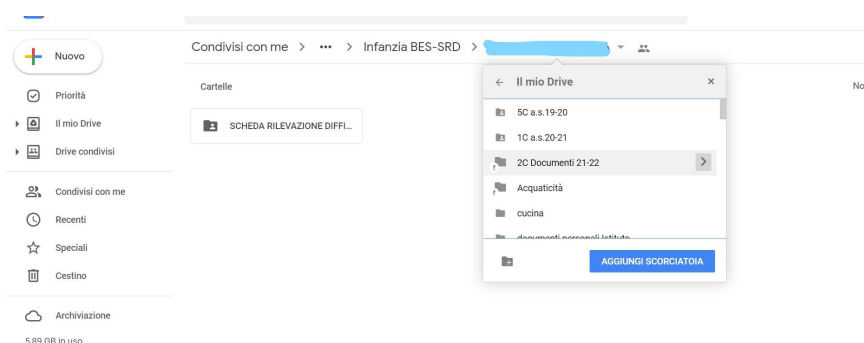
Nuovo

Priorità

Il mio Drive

Drive condivisi

Condivisi con me

Recenti

Speciali

Cestino

Archiviazione

5,89 GB in uso

Condivisi con me > ••• > Infanzia BES-SRD > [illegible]

Cartelle

SCHEDA RILEVAZIONE DIFFI...

No

← Il mio Drive ×

5C a.s.19-20

1C a.s.20-21

2C Documenti 21-22

Acquaticità

cucina

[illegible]

AGGIUNGI SCORCIATOIA